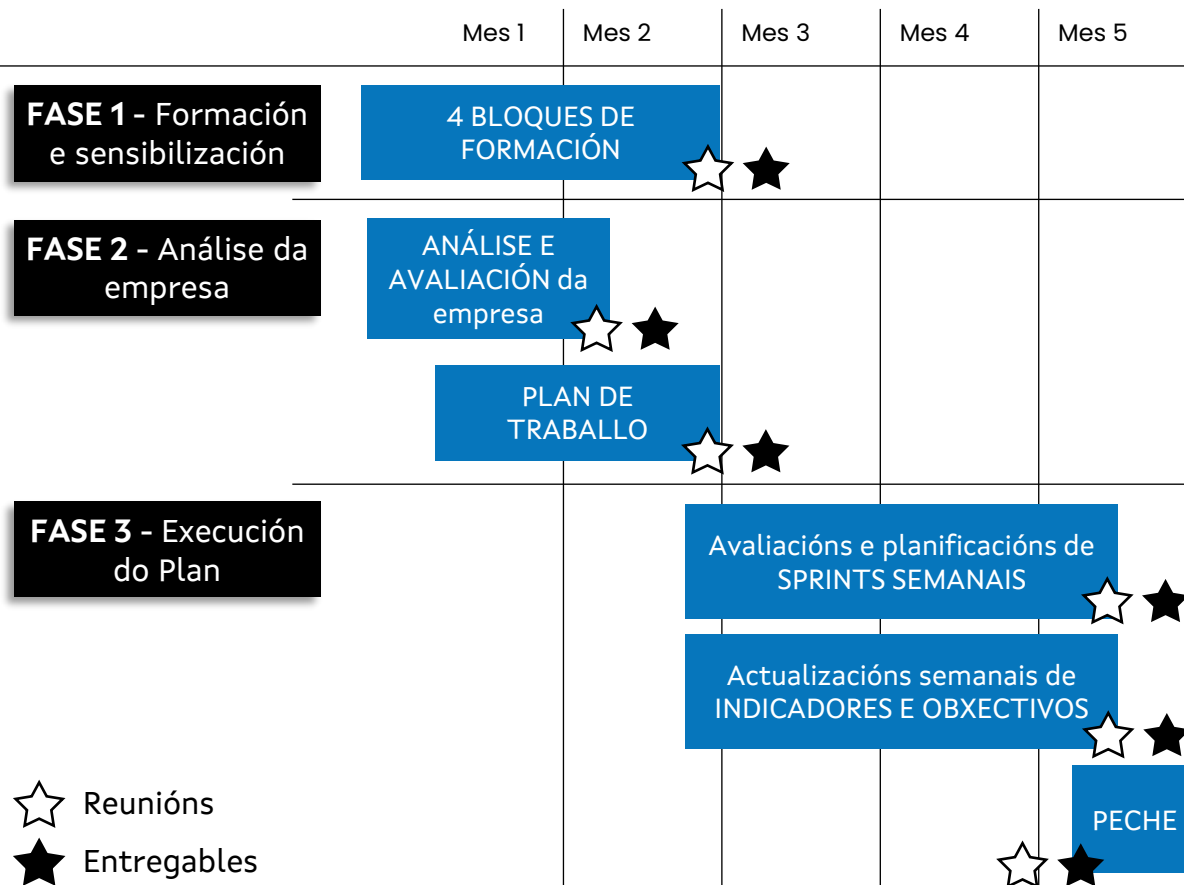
| | Mes 1 | Mes 2 | Mes 3 | Mes 4 | Mes 5 |
|---|---|---|---|---|---|

**FASE 1** - Formación e sensibilización

4 BLOQUES DE FORMACIÓN

**FASE 2** - Análise da empresa

ANÁLISE E AVALIACIÓN da empresa

PLAN DE TRABALLO

**FASE 3** - Execución do Plan

Avaliacións e planificacións de SPRINTS SEMANAIS

Actualizacións semanais de INDICADORES E OBXECTIVOS

PECHE

Reunións

Entregables